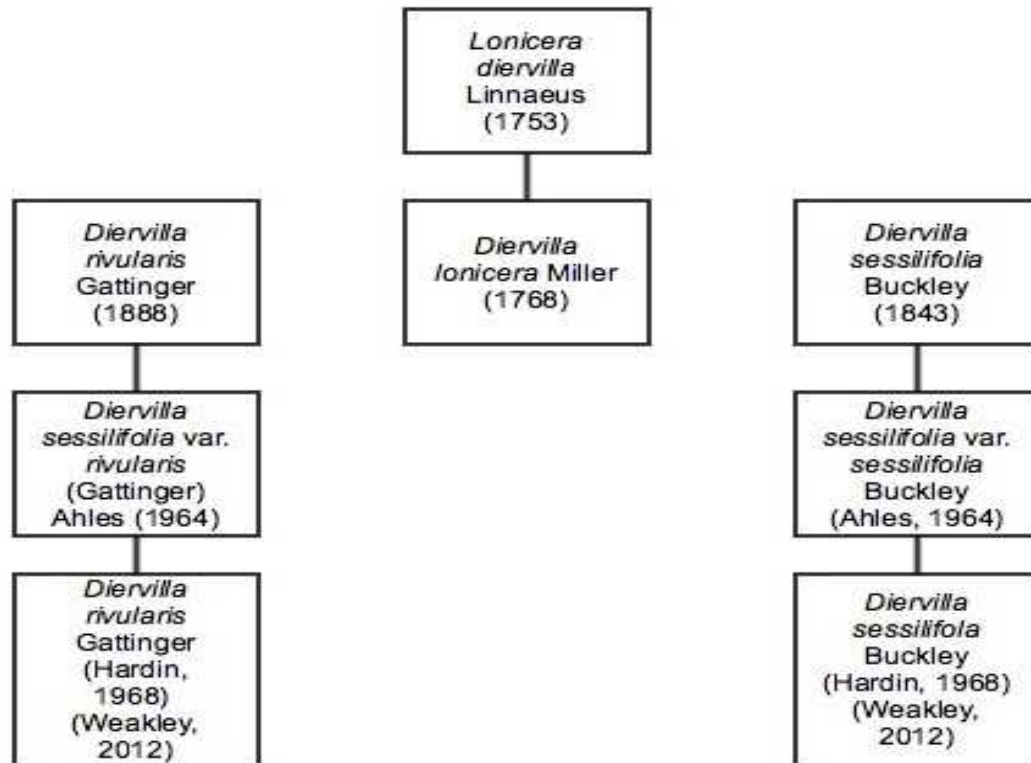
Lonicera diervilla Linnaeus (1753)

Diervilla lonicera Miller (1768)

Diervilla rivularis Gattinger (1888)

Diervilla sessilifolia var. rivularis (Gattinger) Ahles (1964)

Diervilla rivularis Gattinger (Hardin, 1968) (Weakley, 2012)

Diervilla sessilifolia Buckley (1843)

Diervilla sessilifolia var. sessilifolia Buckley (Ahles, 1964)

Diervilla sessilifola Buckley (Hardin, 1968) (Weakley, 2012)